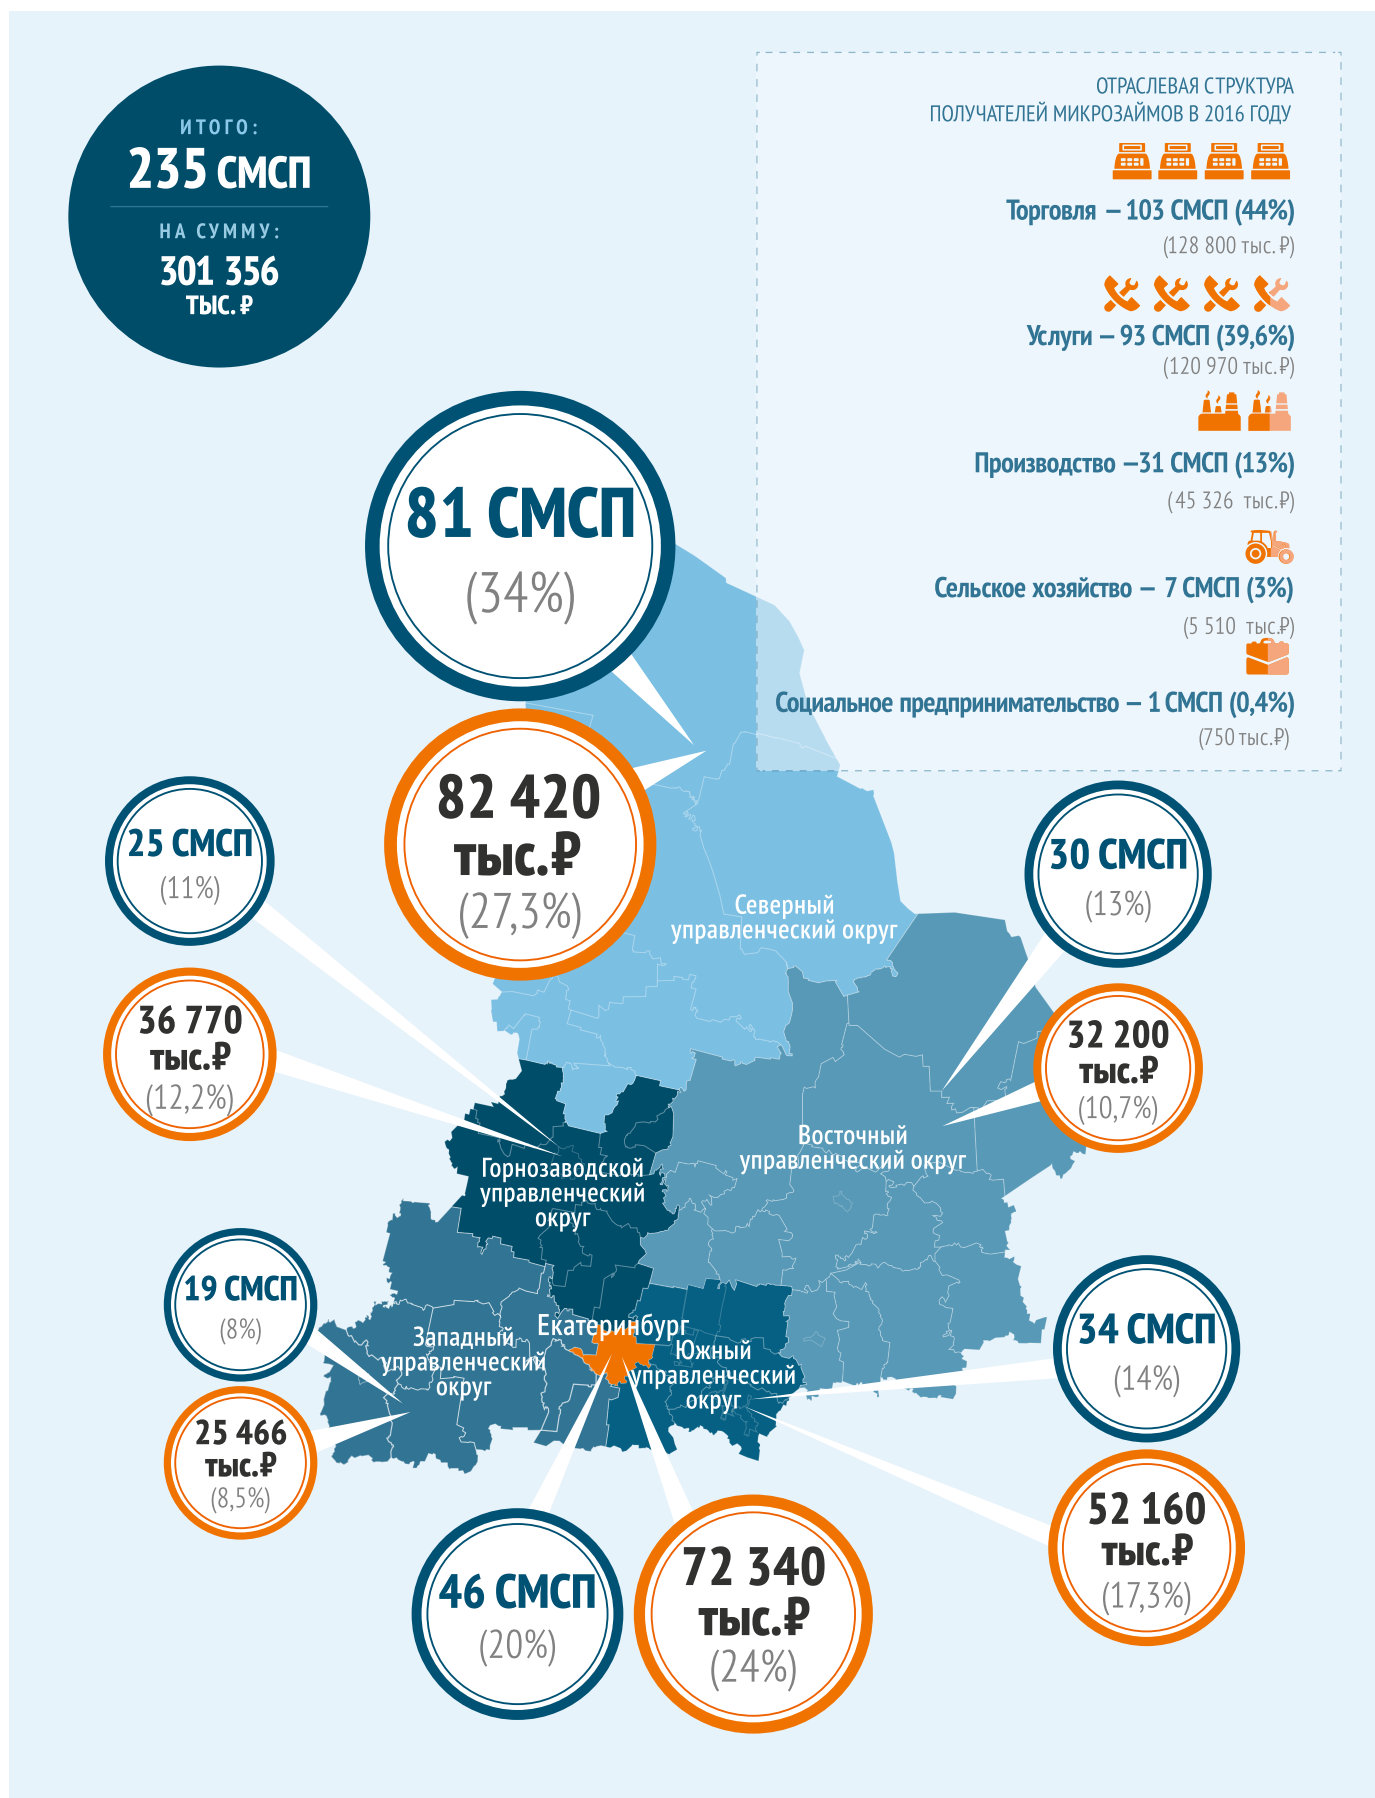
ИТОГО:
235 СМСП
НА СУММУ:
301 356 ТЫС. ₽

ОТРАСЛЕВАЯ СТРУКТУРА ПОЛУЧАТЕЛЕЙ МИКРОЗАЙМОВ В 2016 ГОДУ

Торговля – 103 СМСП (44%)
(128 800 тыс. ₽)

Услуги – 93 СМСП (39,6%)
(120 970 тыс. ₽)

Производство –31 СМСП (13%)
(45 326 тыс. ₽)

Сельское хозяйство – 7 СМСП (3%)
(5 510 тыс. ₽)

Социальное предпринимательство – 1 СМСП (0,4%)
(750 тыс. ₽)

81 СМСП
(34%)

82 420 тыс. ₽
(27,3%)

Северный управленческий округ

25 СМСП
(11%)

36 770 тыс. ₽
(12,2%)

30 СМСП
(13%)

32 200 тыс. ₽
(10,7%)

Восточный управленческий округ

Горнозаводской управленческий округ

19 СМСП
(8%)

25 466 тыс. ₽
(8,5%)

Западный управленческий округ

Екатеринбург

Южный управленческий округ

34 СМСП
(14%)

52 160 тыс. ₽
(17,3%)

46 СМСП
(20%)

72 340 тыс. ₽
(24%)